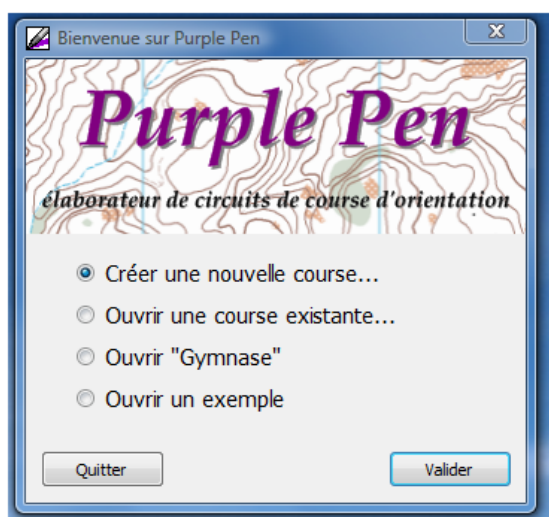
Bienvenue sur Purple Pen

Purple Pen

élaborateur de circuits de course d'orientation

Créer une nouvelle course...

Ouvrir une course existante...

Ouvrir "Gymnase"

Ouvrir un exemple

Quitter

Valider